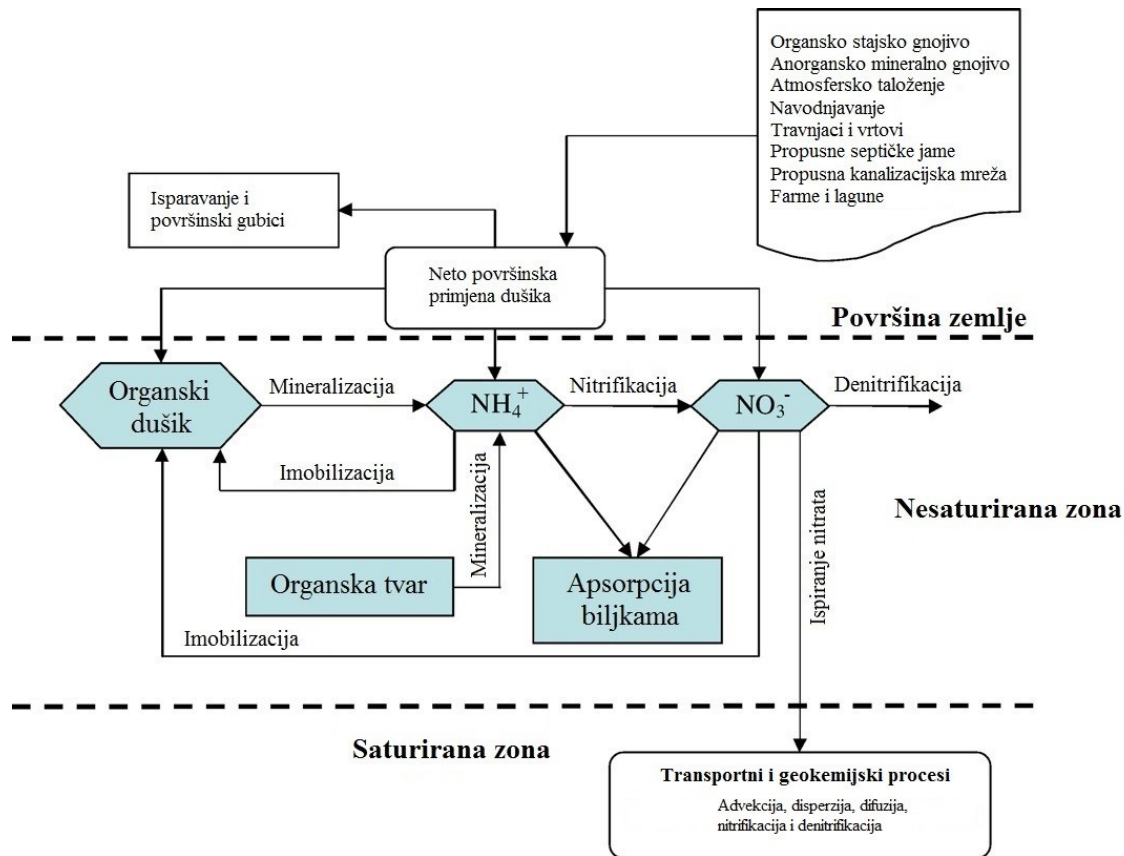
Organsko stajsko gnojivo
Anorgansko mineralno gnojivo
Atmosfersko taloženje
Navodnjavanje
Travnjaci i vrtovi
Propusne septičke jame
Propusna kanalizacijska mreža
Farme i lagune

Isparavanje i površinski gubici

Neto površinska primjena dušika

Površina zemlje

Organski dušik

Mineralizacija

$NH_4^+$

Nitrifikacija

$NO_3^-$

Denitrifikacija

Imobilizacija

Mineralizacija

Nesaturirana zona

Ispiranje nitrata

Organska tvar

Apsorpcija biljkama

Imobilizacija

Saturirana zona

Transportni i geokemijski procesi

Advekcija, disperzija, difuzija, nitrifikacija i denitrifikacija